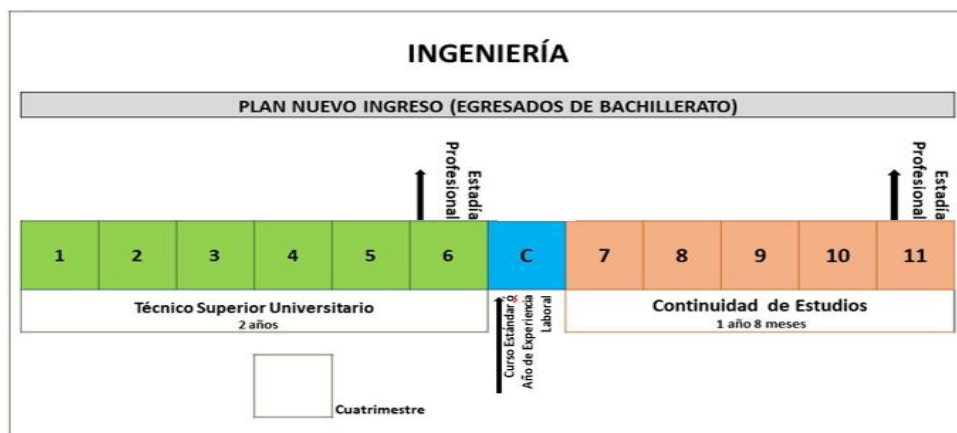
INGENIERÍA

PLAN NUEVO INGRESO (EGRESADOS DE BACHILLERATO)

Estadía Profesional

Estadía Profesional

| 1 | 2 | 3 | 4 | 5 | 6 | C | 7 | 8 | 9 | 10 | 11 |
|---|---|---|---|---|---|---|---|---|---|---|---|

Técnico Superior Universitario
2 años

Curso Estándar ó Año de Experiencia Laboral

Continuidad de Estudios
1 año 8 meses

Cuatrimestre